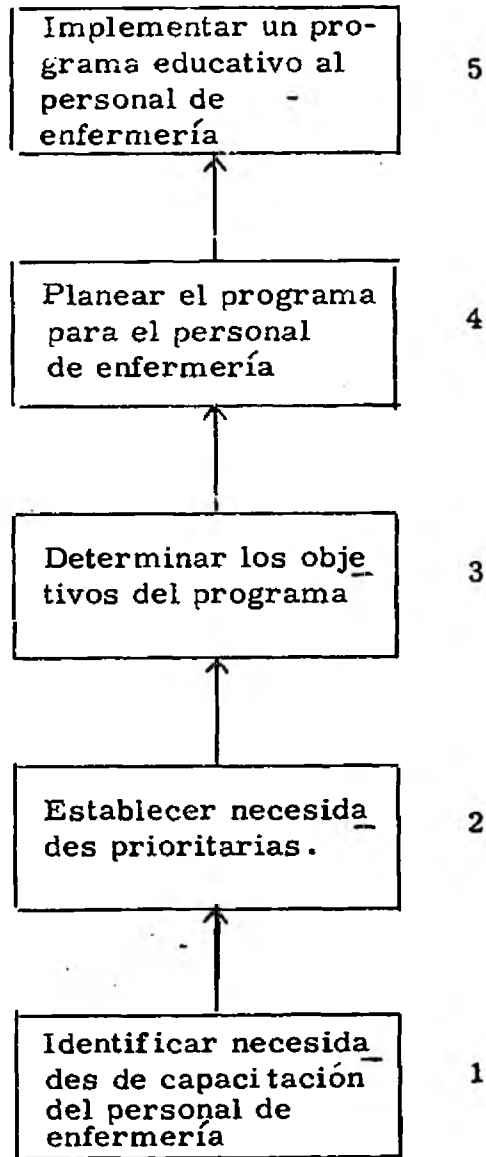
Implementar un programa educativo al personal de enfermería

5

Planear el programa para el personal de enfermería

4

Determinar los objetivos del programa

3

Establecer necesidades prioritarias.

2

Identificar necesidades de capacitación del personal de enfermería

1